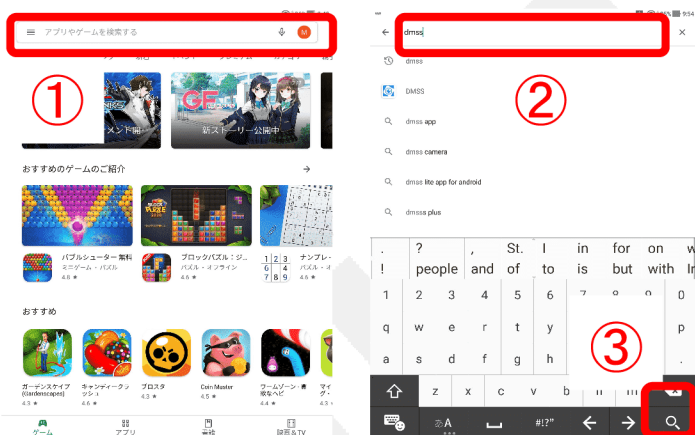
アプリやゲームを検索する

M

①

メンド版

GF

新ストーリー公開中

おすすめのゲームのご紹介

→

バブルシューター 無料
ミニゲーム・パズル
4.6 ★

ブロックパズル：宝石
パズル・オフライン
4.6 ★

ナンプレ
パズル
4.6 ★

おすすめ

→

ガーデンスケイプ (Gardenscapes)
4.3 ★

キャンディークラッシュ
4.6 ★

ブロスタ
4.3 ★

Coin Master
4.5 ★

ワームゾーン：食欲なヘビ
4.4 ★

ゲーム

アプリ

書籍

映画&TV

dmss

×

dmss

DMSS

dmss app

dmss camera

dmss lite app for android

dmss plus

②

| . | ? | , | St. | I | in | for | on | w |
|---|---|---|---|---|---|---|---|---|
| ! | people | and | of | to | is | but | with | In |

1 2 3 4 5 6 7 8 9 0

q w e r t y u i o p

a s d f g h j k l

z x c v b n m

あA

#!?"

←

→

③